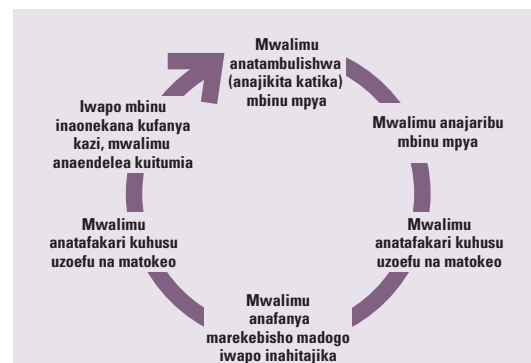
Mwalimu anatambulishwa (anajikita katika) mbinu mpya

Mwalimu anajaribu mbinu mpya

Mwalimu anatafakari kuhusu uzoefu na matokeo

Mwalimu anafanya marekebisho madogo iwapo inahitajika

Mwalimu anatafakari kuhusu uzoefu na matokeo

Iwapo mbinu inaonekana kufanya kazi, mwalimu anaendelea kuitumia